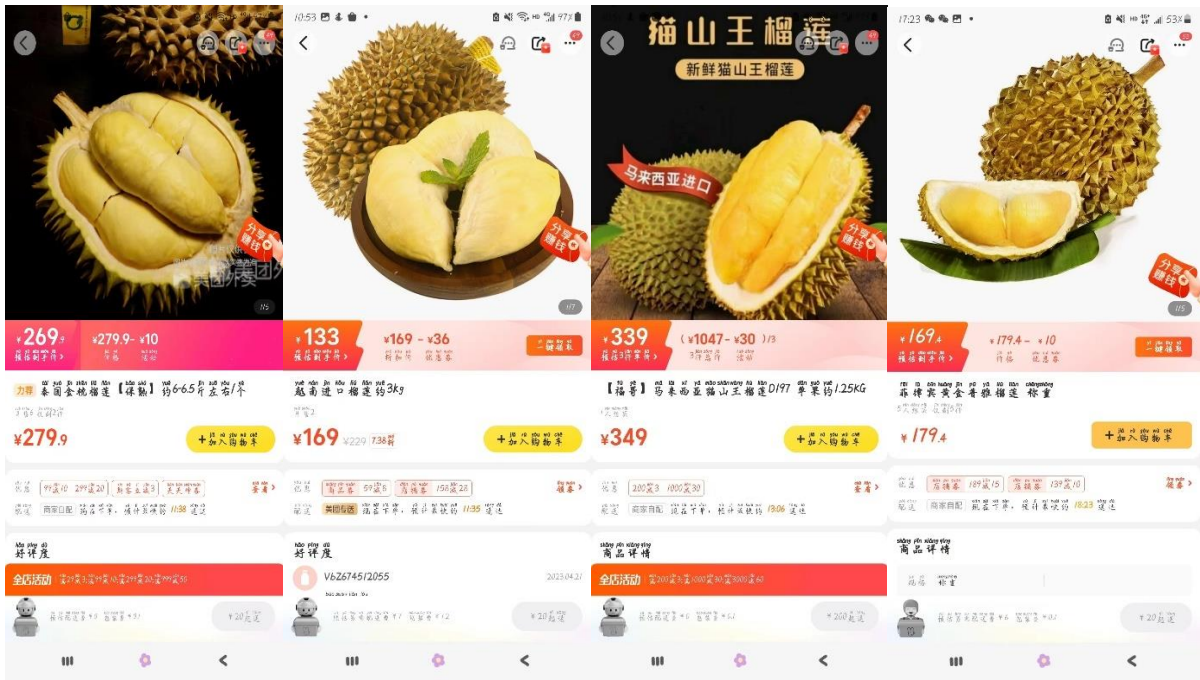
分享赚钱

1/5

¥269.9 ¥279.9- ¥10

秦国金枕榴莲【保熟】约6-6.5斤左右/个

¥279.9

+加入购物车

好评度

全店活动

¥20起送

10:53

分享赚钱

1/7

¥133 ¥169 - ¥36

一键领取

越南进口榴莲约3kg

¥169 ¥229

+加入购物车

美团专送 11:35

好评度

Vbz6745l2055

2023.04.2

¥20起送

猫山王榴莲

新鲜猫山王榴莲

马来西亚进口

分享赚钱

¥339 (¥1047- ¥30)/3

一键领取

【榴莲】马来西亚猫山王榴莲D197 单果约1.25KG

¥349

+加入购物车

满200减3 1000减30

11:06

商品详情

全店活动

¥200起送

17:23

53%

分享赚钱

1/5

¥169.4 ¥179.4 - ¥10

一键领取

菲律宾黄金番雅榴莲 称重

¥179.4

+加入购物车

11:23

商品详情

称重

¥20起送